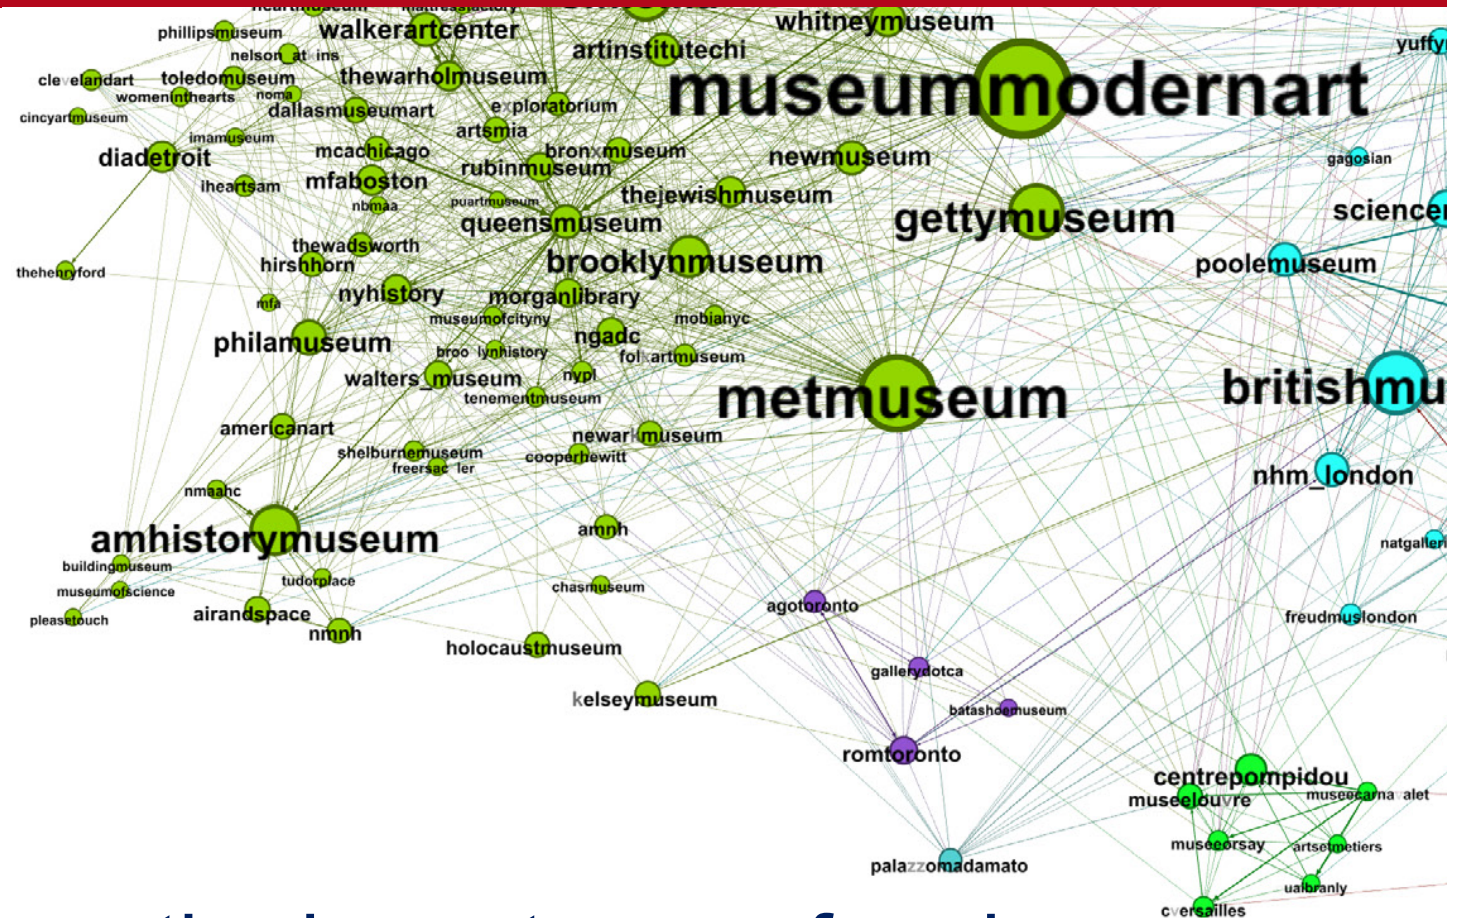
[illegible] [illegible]
phillipsmuseum
walkerartcenter
whitneymuseum
yuffy
nelson_atkins
artinstitutechi
clevelandart
toledomuseum
thewarholmuseum
museummodernart
womeninthearts
noma
dallasmuseumart
exploratorium
cincyartmuseum
artsmia
imamuseum
mcachicago
bronxmuseum
gagosian
diadetroit
rubinmuseum
newmuseum
iheartsam
mfaboston
puartmuseum
thejewishmuseum
nbmaa
queensmuseum
gettymuseum
science
thewadsworth
hirshhorn
brooklynmuseum
poolemuseum
thehenryford
nyhistory
morganlibrary
mfa
museumofcityny
mobianyc
philamuseum
ngadc
brooklynhistory
folkartmuseum
nypl
walters_museum
britishmu
metmuseum
tenementmuseum
americanart
newarkmuseum
shelburnemuseum
freersackler
cooperhewitt
nhm_london
nmaahc
amhistorymuseum
amnh
natgaller
buildingmuseum
tudorplace
chasmuseum
museumofscience
pleasetouch
airandspace
agotoronto
freudmuslondon
nmnh
holocaustmuseum
gallerydotca
kelseymuseum
batashoemuseum
romtoronto
centrepompidou
museelouvre
museecarnavalet
museeorsay
artsetmetiers
palazzomadamato
ualbranly
cversailles